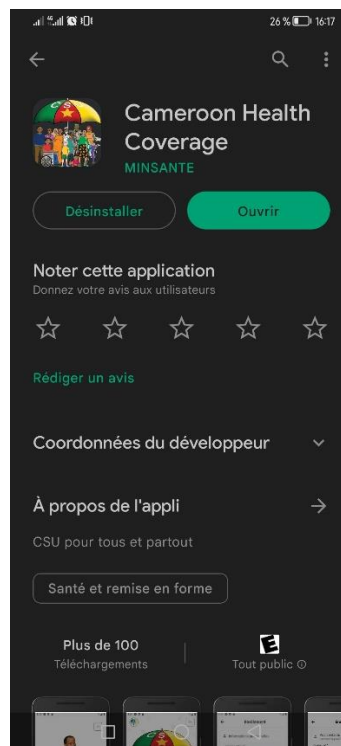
26 % 16:17

Cameroon Health Coverage
MINSANTE

Désinstaller
Ouvrir

Noter cette application
Donnez votre avis aux utilisateurs

Rédiger un avis

Coordonnées du développeur

À propos de l'appli
CSU pour tous et partout

Santé et remise en forme

Plus de 100
Téléchargements

E
Tout public